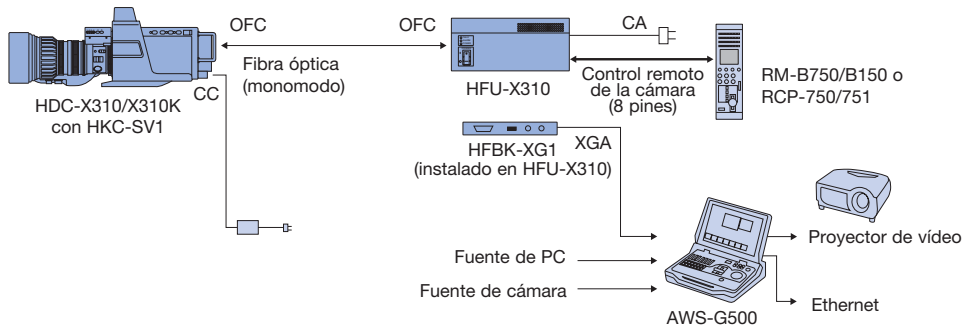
OFC

OFC

CA

Fibra óptica (monomodo)

HDC-X310/X310K con HKC-SV1

CC

HFU-X310

Control remoto de la cámara (8 pines)

RM-B750/B150 o RCP-750/751

HFBK-XG1 (instalado en HFU-X310)

XGA

Fuente de PC

Fuente de cámara

AWS-G500

Proyector de vídeo

Ethernet